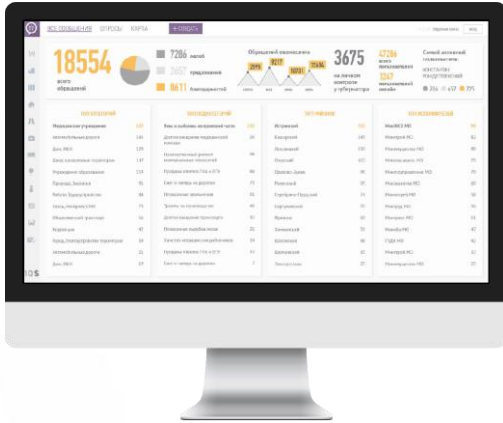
ВСЕ ОБРАЩЕНИЯ ОПРОСЫ КАРТА + СОЗДАТЬ

18554 всего обращений

7286 жалоб

2657 предложений

8611 благодарностей

Обращений ежемесячно

3675 на личном контроле у губернатора

4726 всего пользователей

3247 зарегистрированных жалоб

Самый активный пользователь

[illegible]

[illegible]

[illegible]

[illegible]

Муниципальные учреждения

Автомобильные дороги

Дом ЖКХ

Двор, благоустройство территории

Учреждения образования

Пешеходы, тротуары

Работа бюджетных учреждений

Сады, скверы и ЛПХ

Общественный транспорт

Медицина

Парки, благоустройство территории

Автомобильные дороги

Дом ЖКХ

Ямы и выбоины на проезжей части

Деятельность управляющей компании

Некачественные ремонт автомобильных дорог

Гололед, уборка снега

Наледь на дорогах

Тротуары

Качество городского транспорта

Состояние дворов

Отсутствие освещения

Истринский

Красногорск

Подольск

Одинцово

Раменское

Мытищи

Балашиха

Химки

Королёв

Люберцы

Пушкино

Щёлково

Жуковский

Серпухов

МинЖКХ МО

Минтранс МО

Минобр МО

Минздрав МО

Минстрой МО

Минэнерго МО

Госжилинспекция МО

Минприроды МО

Мособлгаз МО

ГУДХ МО

Минимущество МО

Минсельхоз МО